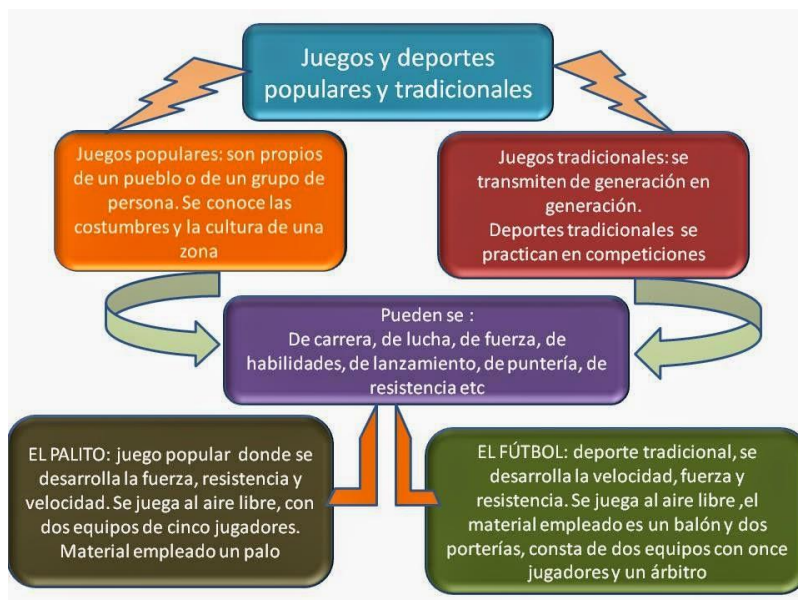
Juegos y deportes populares y tradicionales

Juegos populares: son propios de un pueblo o de un grupo de persona. Se conoce las costumbres y la cultura de una zona

Juegos tradicionales: se transmiten de generación en generación.
Deportes tradicionales se practican en competiciones

Pueden se :
De carrera, de lucha, de fuerza, de habilidades, de lanzamiento, de puntería, de resistencia etc

EL PALITO: juego popular donde se desarrolla la fuerza, resistencia y velocidad. Se juega al aire libre, con dos equipos de cinco jugadores. Material empleado un palo

EL FÚTBOL: deporte tradicional, se desarrolla la velocidad, fuerza y resistencia. Se juega al aire libre ,el material empleado es un balón y dos porterías, consta de dos equipos con once jugadores y un árbitro